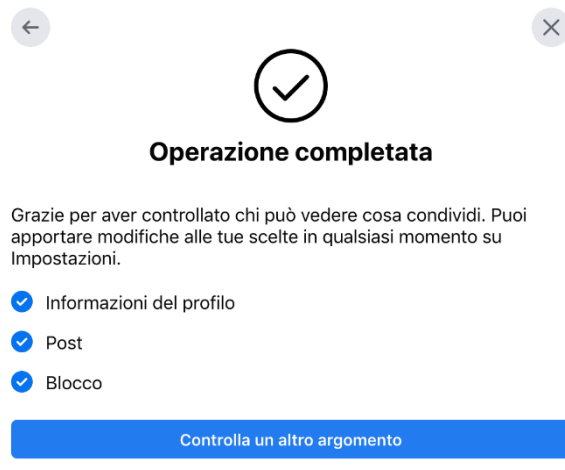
Operazione completata

Grazie per aver controllato chi può vedere cosa condividi. Puoi apportare modifiche alle tue scelte in qualsiasi momento su Impostazioni.

Informazioni del profilo

Post

Blocco

Controlla un altro argomento